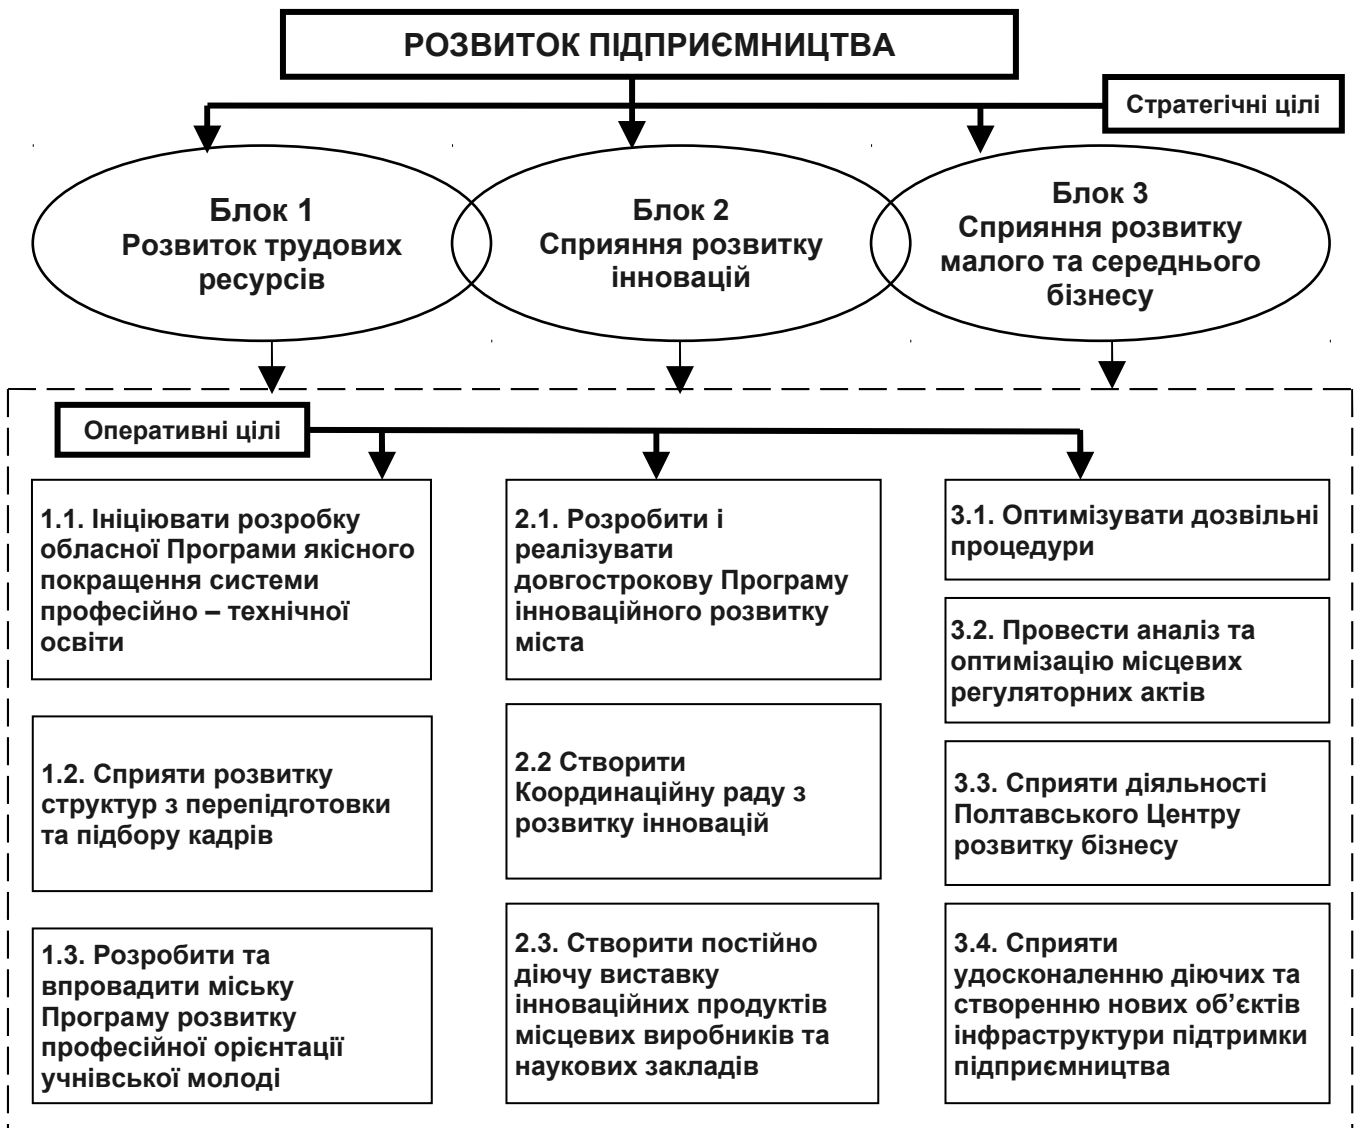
РОЗВИТОК ПІДПРИЄМНИЦТВА

Стратегічні цілі

Блок 1
Розвиток трудових ресурсів

Блок 2
Сприяння розвитку інновацій

Блок 3
Сприяння розвитку малого та середнього бізнесу

Оперативні цілі

1.1. Ініціювати розробку обласної Програми якісного покращення системи професійно – технічної освіти

1.2. Сприяти розвитку структур з перепідготовки та підбору кадрів

1.3. Розробити та впровадити міську Програму розвитку професійної орієнтації учнівської молоді

2.1. Розробити і реалізувати довгострокову Програму інноваційного розвитку міста

2.2 Створити Координаційну раду з розвитку інновацій

2.3. Створити постійно діючу виставку інноваційних продуктів місцевих виробників та наукових закладів

3.1. Оптимізувати дозвільні процедури

3.2. Провести аналіз та оптимізацію місцевих регуляторних актів

3.3. Сприяти діяльності Полтавського Центру розвитку бізнесу

3.4. Сприяти удосконаленню діючих та створенню нових об’єктів інфраструктури підтримки підприємництва